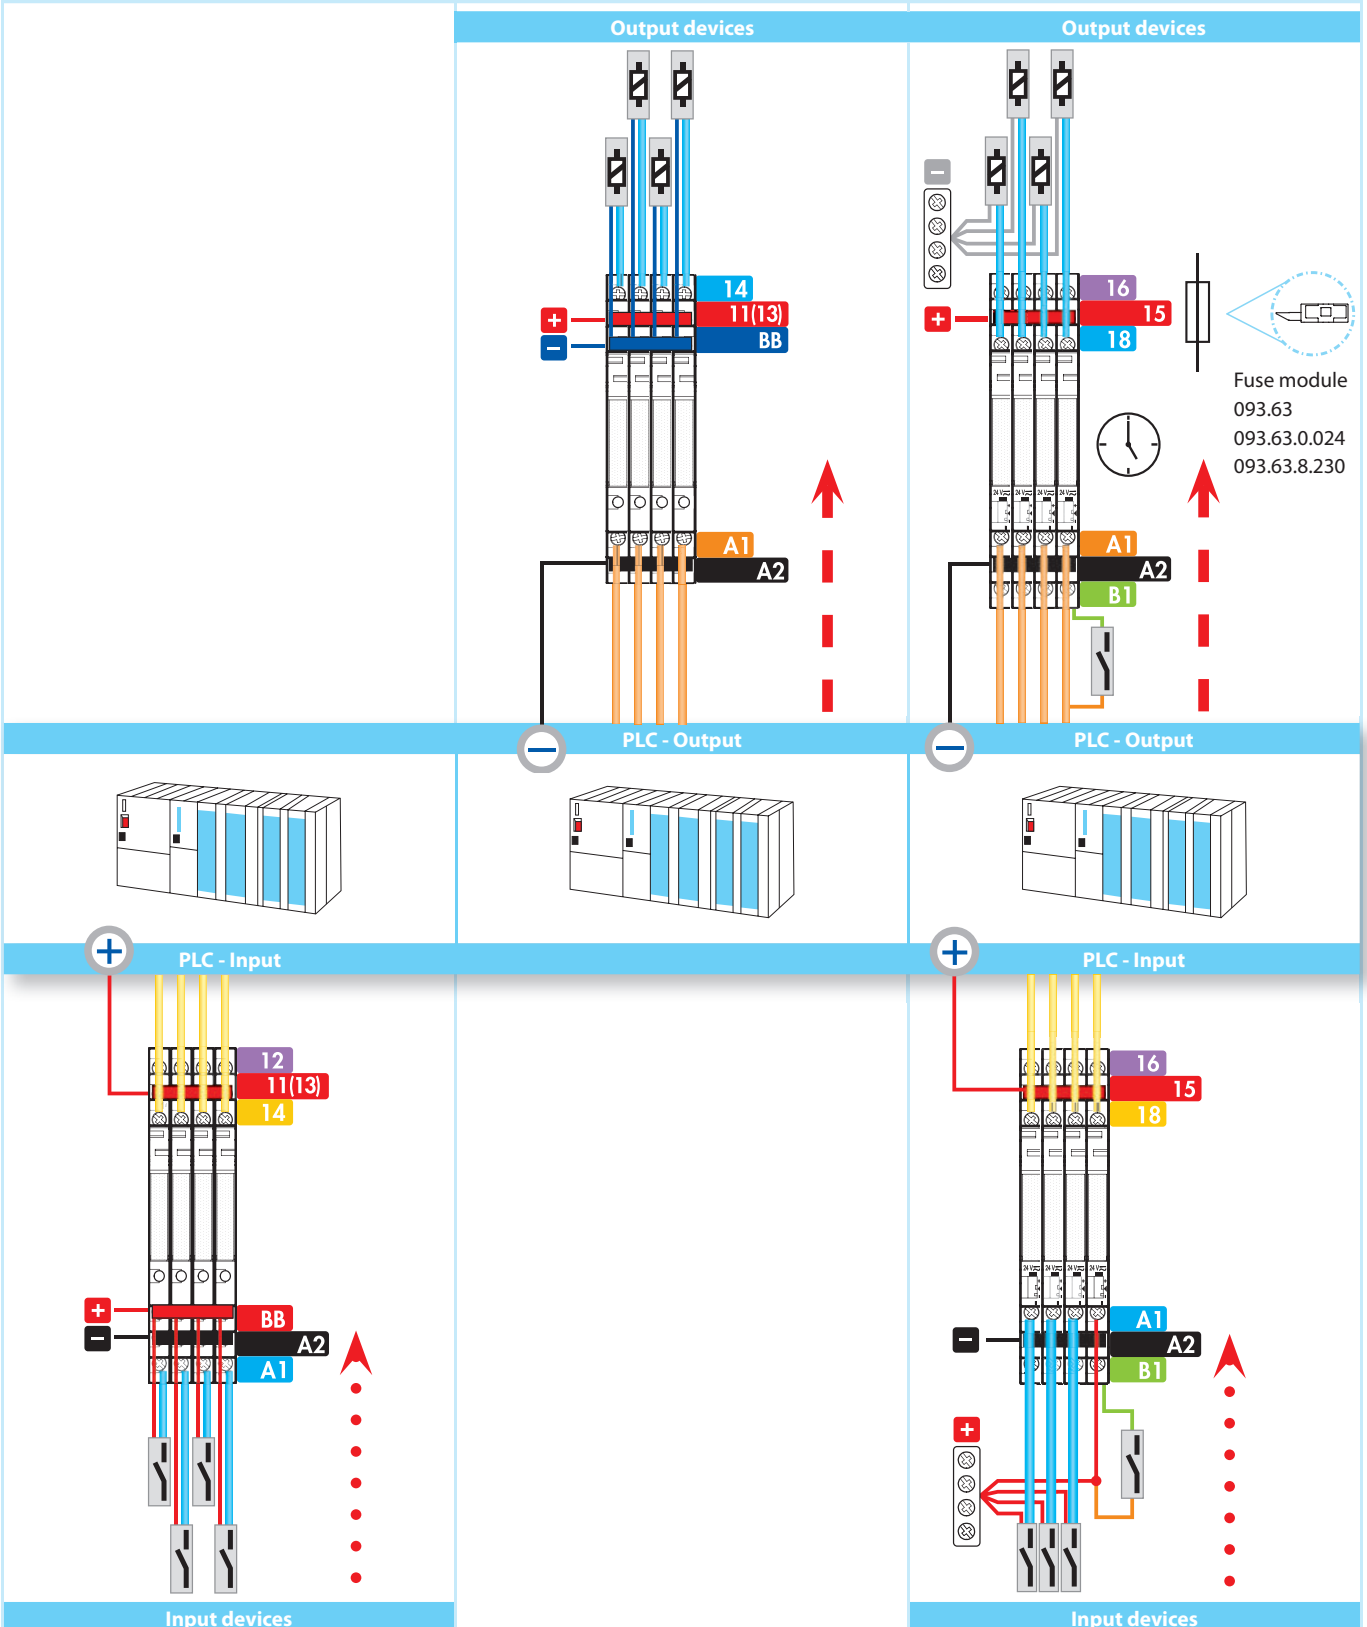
Output devices

Output devices

14
11(13)
BB
+
–
A1
A2

16
15
18
+
–
A1
A2
B1

Fuse module
093.63
093.63.0.024
093.63.8.230

PLC - Output

PLC - Output

PLC - Input

PLC - Input

12
11(13)
14
+
–
BB
A2
A1

16
15
18
–
A1
A2
B1
+

Input devices

Input devices